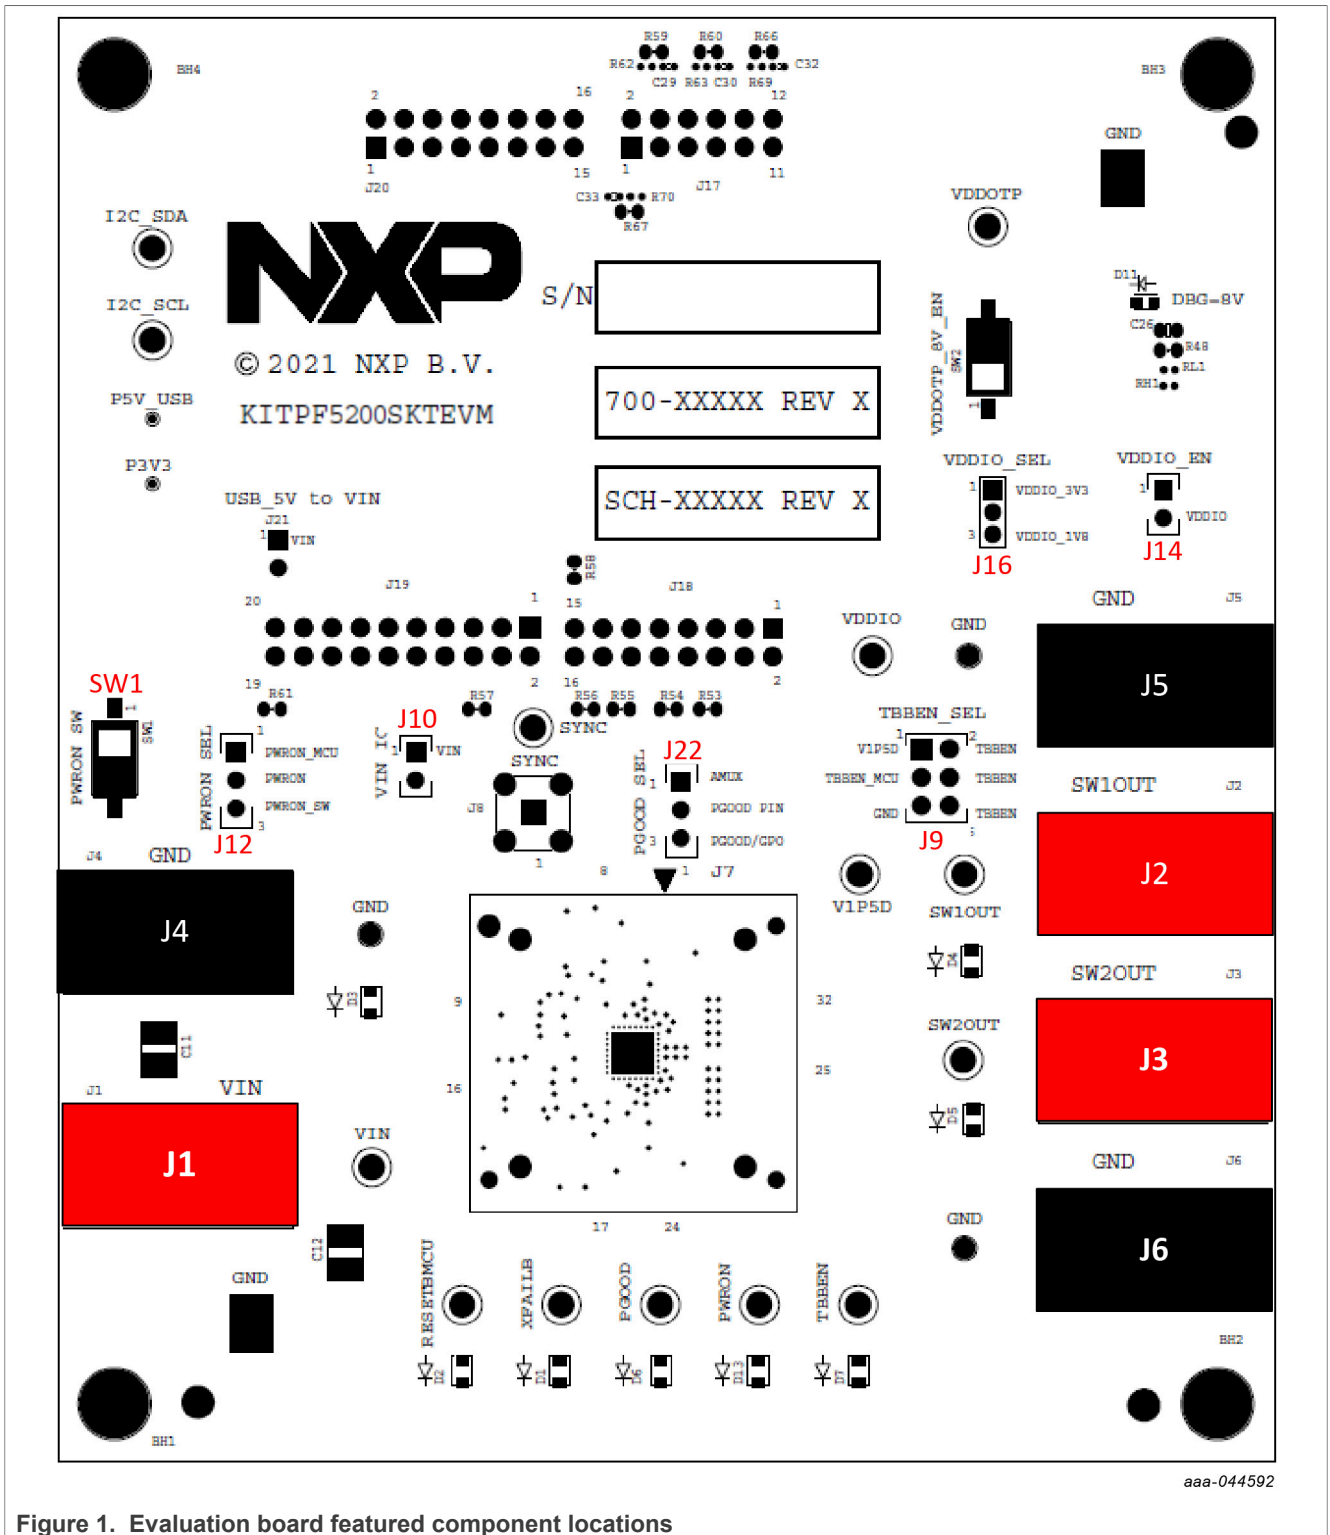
BH4
R59 R60 R66
R62 C29 R63 C30 R69 C32
2 16 2 12
1 15 1 11
J20 J17
C33 R70
R67
BH3
GND
VDDOTP
I2C_SDA
I2C_SCL
S/N
D11
DBG-8V
C26
R48
RL1
BH1
VDDOTP_8V_EN
SW2
© 2021 NXP B.V.
KITPF5200SKTEVM
700-XXXXX REV X
SCH-XXXXX REV X
P5V_USB
P3V3
USB_5V to VIN
J21
VIN
VDDIO_SEL
VDDIO_3V3
VDDIO_1V8
VDDIO_EN
VDDIO
J16
J14
R58
J19 J18
20 1 15 1
GND J5
VDDIO
GND
J5
SW1
19 R61 R57 2 16 R56 R55 R54 R53 2
SYNC
TBBEN_SEL
PWRON_SW
SW1
PWRON_SEL
PWRON_MCU
PWRON
PWRON_SW
J12
VIN_IC
J10
VIN
SYNC
J8
PGOOD_SEL
J22
AMUX
PGOOD PIN
PGOOD/GPO
V1P5D
TBBEN_MCU
GND
TBBEN
TBBEN
TBBEN
J9
SW1OUT J2
J2
J4 GND
J4
8 J7
V1P5D
SW1OUT
GND
D3
D4
9
32
SW2OUT J3
SW2OUT
J3
C11
J1 VIN
J1
16
25
D5
VIN
GND J6
J6
GND
17 24
C12
GND
RESETBMCU
XFAILB
PGOOD
PWRON
TBBEN
D2 D1 D6 D13 D7
BH2
BH1
aaa-044592
Figure 1. Evaluation board featured component locations